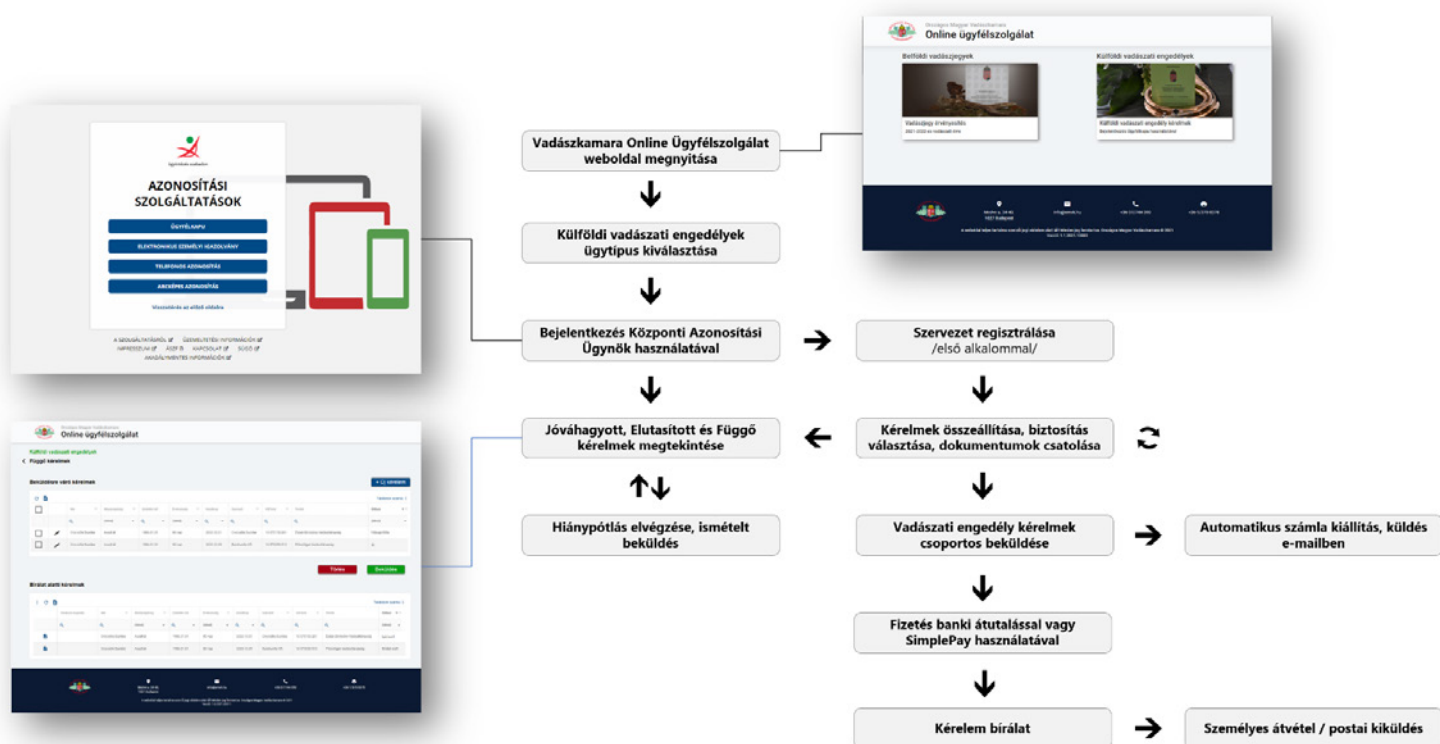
Országos Magyar Vadászkamara
Online ügyfélszolgálat

Belföldi vadászjegyek
Vadászjegy érvényesítés

Külföldi vadászati engedélyek
Külföldi vadászati engedély kérelmek

Ügyfélkapu
AZONOSÍTÁSI SZOLGÁLTATÁSOK
ÜGYFÉLKAPU
ELEKTRONIKUS SZEMÉLYI IGAZOLVÁNY
TELEFONOS AZONOSÍTÁS
ARCKÉPES AZONOSÍTÁS
Visszatérés az előző oldalra

Vadászkamara Online Ügyfélszolgálat weboldal megnyitása

Külföldi vadászati engedélyek ügytipus kiválasztása

Bejelentkezés Központi Azonosítási Ügynök használatával

Szervezet regisztrálása /első alkalommal/

Jóváhagyott, Elutasított és Függő kérelmek megtekintése

Kérelmek összeállítása, biztosítás választása, dokumentumok csatolása

Hiánypótlás elvégzése, ismételt beküldés

Vadászati engedély kérelmek csoportos beküldése

Automatikus számla kiállítás, küldés e-mailben

Fizetés banki átutalással vagy SimplePay használatával

Kérelem bírálat

Személyes átvétel / postai kiküldés

Országos Magyar Vadászkamara
Online ügyfélszolgálat
Külföldi vadászati engedélyek
< Függő kérelmek
Beküldésre váró kérelmek
Törlés
Beküldés
Bírálat alatti kérelmek